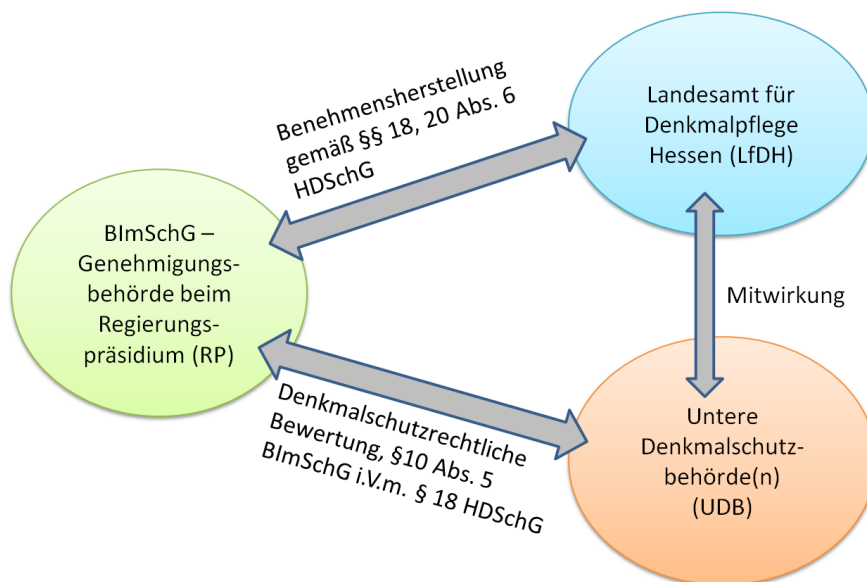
Benehmensherstellung gemäß §§ 18, 20 Abs. 6 HDSchG

Landesamt für Denkmalpflege Hessen (LfDH)

BImSchG – Genehmigungsbehörde beim Regierungspräsidium (RP)

Mitwirkung

Denkmalschutzrechtliche Bewertung, §10 Abs. 5 BImSchG i.V.m. § 18 HDSchG

Untere Denkmalschutzbehörde(n) (UDB)